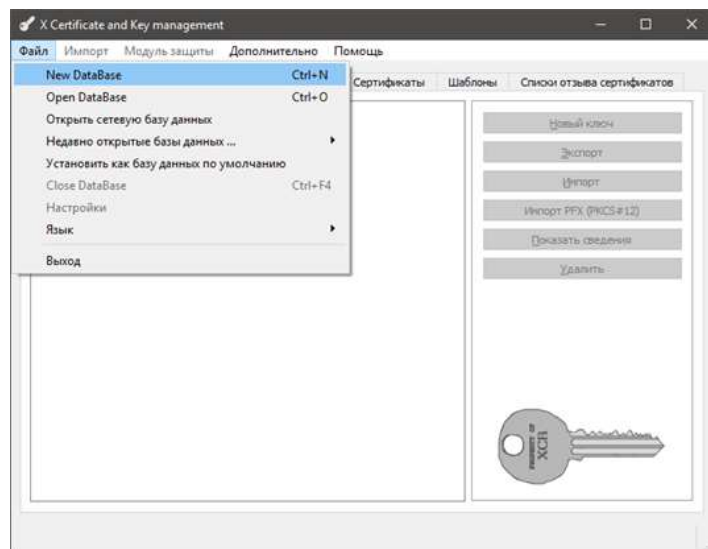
X Certificate and Key management

Файл Импорт Модуль защиты Дополнительно Помощь

New DataBase Ctrl+N
Open DataBase Ctrl+O
Открыть сетевую базу данных
Недавно открытые базы данных ...
Установить как базу данных по умолчанию
Close DataBase Ctrl+F4
Настройки
Язык
Выход

Сертификаты Шаблоны Списки отзыва сертификатов

Новый ключ
Экспорт
Импорт
Импорт PFX (PKCS#12)
Показать сведения
Удалить

XCA